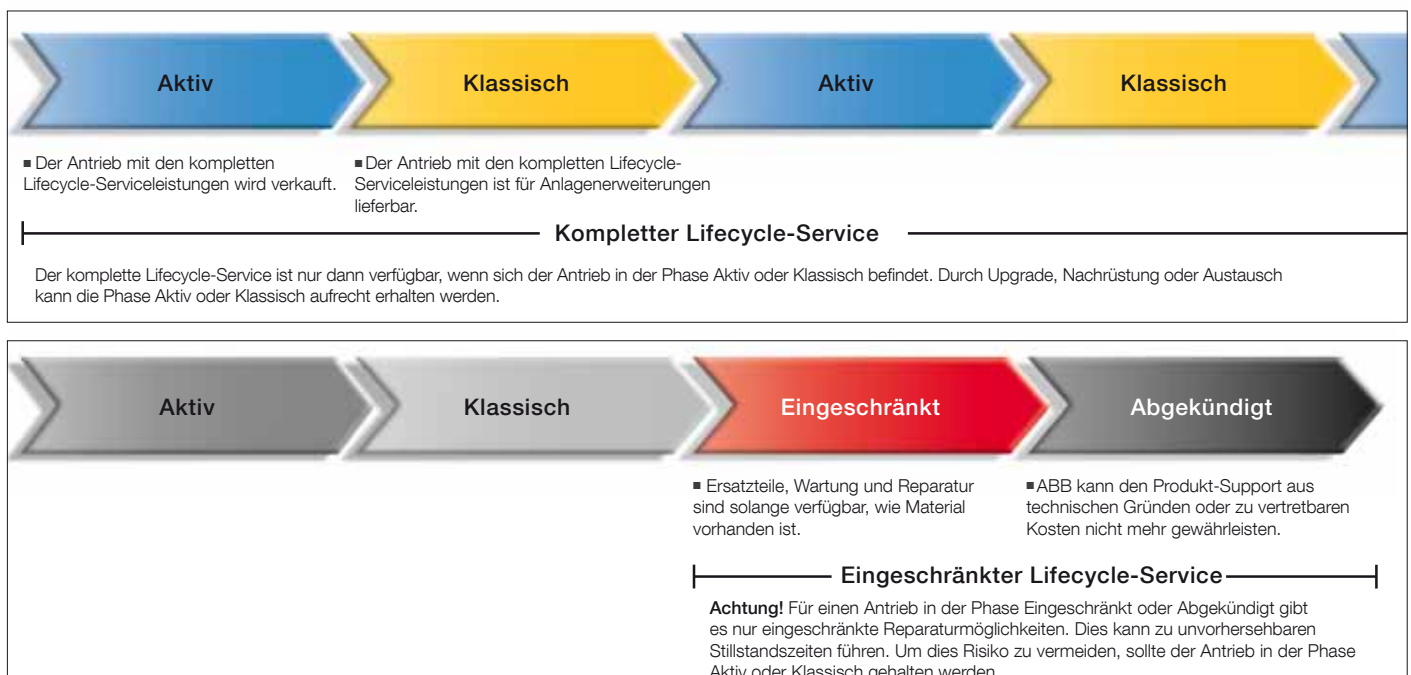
Aktiv

Klassisch

Aktiv

Klassisch

■ Der Antrieb mit den kompletten Lifecycle-Serviceleistungen wird verkauft.

■ Der Antrieb mit den kompletten Lifecycle-Serviceleistungen ist für Anlagenerweiterungen lieferbar.

Kompletter Lifecycle-Service

Der komplette Lifecycle-Service ist nur dann verfügbar, wenn sich der Antrieb in der Phase Aktiv oder Klassisch befindet. Durch Upgrade, Nachrüstung oder Austausch kann die Phase Aktiv oder Klassisch aufrecht erhalten werden.

Aktiv

Klassisch

Eingeschränkt

Abgekündigt

■ Ersatzteile, Wartung und Reparatur sind solange verfügbar, wie Material vorhanden ist.

■ ABB kann den Produkt-Support aus technischen Gründen oder zu vertretbaren Kosten nicht mehr gewährleisten.

Eingeschränkter Lifecycle-Service

**Achtung!** Für einen Antrieb in der Phase Eingeschränkt oder Abgekündigt gibt es nur eingeschränkte Reparaturmöglichkeiten. Dies kann zu unvorhersehbaren Stillstandszeiten führen. Um dies Risiko zu vermeiden, sollte der Antrieb in der Phase Aktiv oder Klassisch gehalten werden.